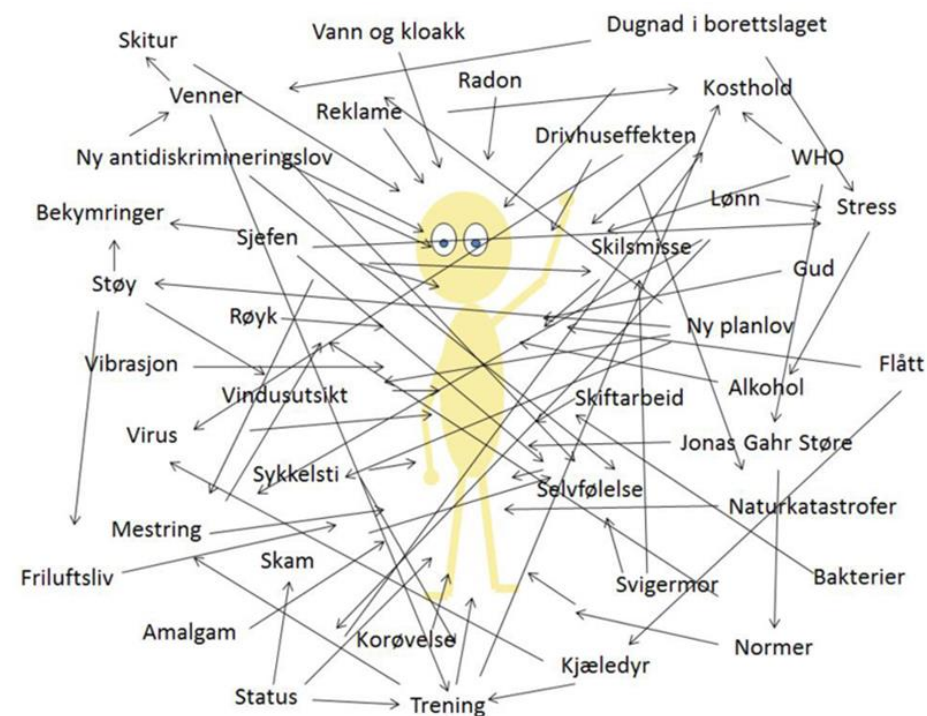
Skitur
Vann og kloakk
Dugnad i borettslaget
Venner
Radon
Reklame
Kosthold
Drivhuseffekten
Ny antidiskrimineringslov
WHO
Lønn
Stress
Bekymringer
Sjefen
Skilsmisse
Gud
Støy
Røyk
Ny planlov
Flått
Vibrasjon
Alkohol
Vindusutsikt
Skiftarbeid
Virus
Jonas Gahr Støre
Sykkelsti
Selvfølelse
Naturkatastrofer
Mestring
Skam
Bakterier
Friluftsliv
Svigermor
Amalgam
Normer
Korøvelse
Kjæledyr
Status
Trening